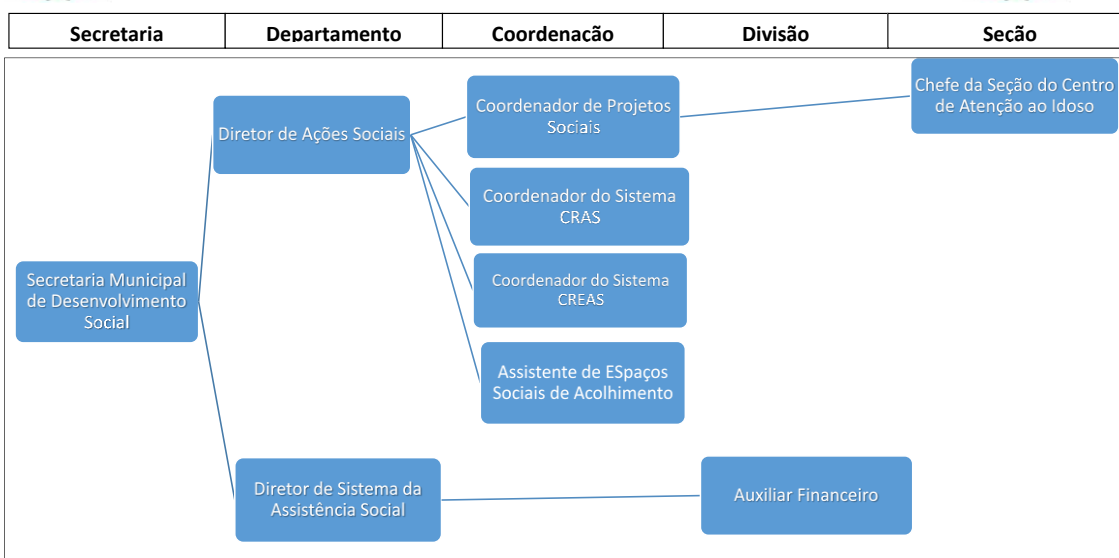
| Secretaria | Departamento | Coordenacão | Divisão | Secão |
|---|---|---|---|---|

Secretaria Municipal de Desenvolvimento Social

Diretor de Ações Sociais

Coordenador de Projetos Sociais

Chefe da Seção do Centro de Atenção ao Idoso

Coordenador do Sistema CRAS

Coordenador do Sistema CREAS

Assistente de ESpaços Sociais de Acolhimento

Diretor de Sistema da Assistência Social

Auxiliar Financeiro